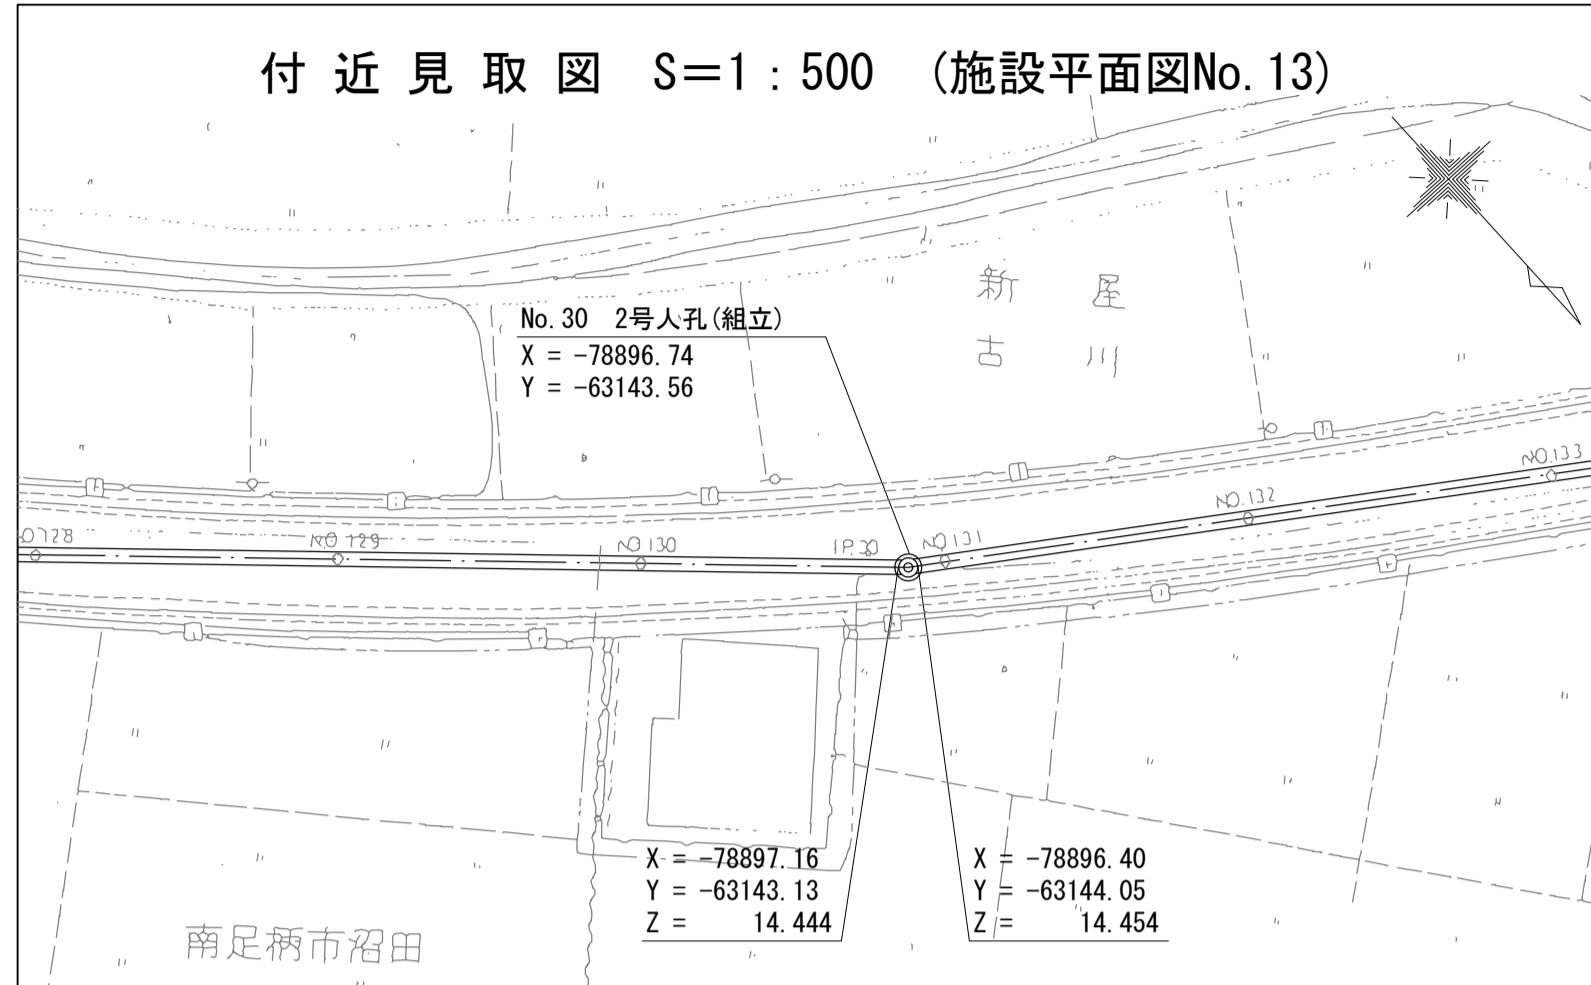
付近見取図 S=1:500 (施設平面図No.13)

新 屋

古 川

No.30 2号人孔(組立)
X = -78896.74
Y = -63143.56

NO.133

NO.132

O128

NO.129

NO.130

IP.30

NO.131

X = -78897.16
Y = -63143.13
Z = 14.444

X = -78896.40
Y = -63144.05
Z = 14.454

南足柄市沼田